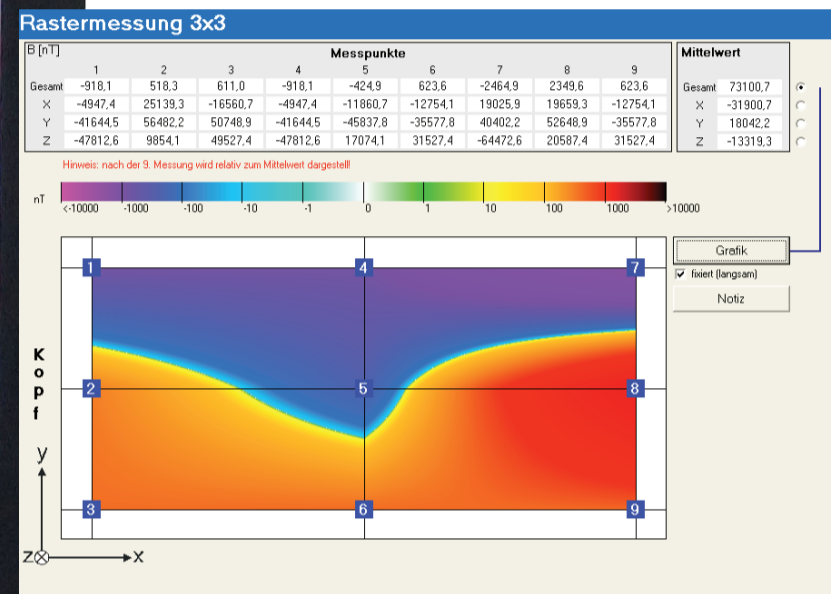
Rastermessung 3x3

B [nT]

Messpunkte

| | 1 | 2 | 3 | 4 | 5 | 6 | 7 | 8 | 9 |
|---|---|---|---|---|---|---|---|---|---|
| Gesamt | -918,1 | 518,3 | 611,0 | -918,1 | -424,9 | 623,6 | -2464,9 | 2349,6 | 623,6 |
| X | -4947,4 | 25139,3 | -16560,7 | -4947,4 | -11860,7 | -12754,1 | 19025,9 | 19659,3 | -12754,1 |
| Y | -41644,5 | 56482,2 | 50748,9 | -41644,5 | -45837,8 | -35577,8 | 40402,2 | 52648,9 | -35577,8 |
| Z | -47812,6 | 9854,1 | 49527,4 | -47812,6 | 17074,1 | 31527,4 | -64472,6 | 20587,4 | 31527,4 |

Mittelwert

| | |
|---|---|
| Gesamt | 73100,7 |
| X | -31900,7 |
| Y | 18042,2 |
| Z | -13319,3 |

Hinweis: nach der 9. Messung wird relativ zum Mittelwert dargestellt

nT

<-10000 -1000 -100 -10 -1 0 1 10 100 1000 >10000

Grafik

fixiert (langsam)

Notiz

1 4 7 2 5 8 3 6 9

K o p f

y

z x